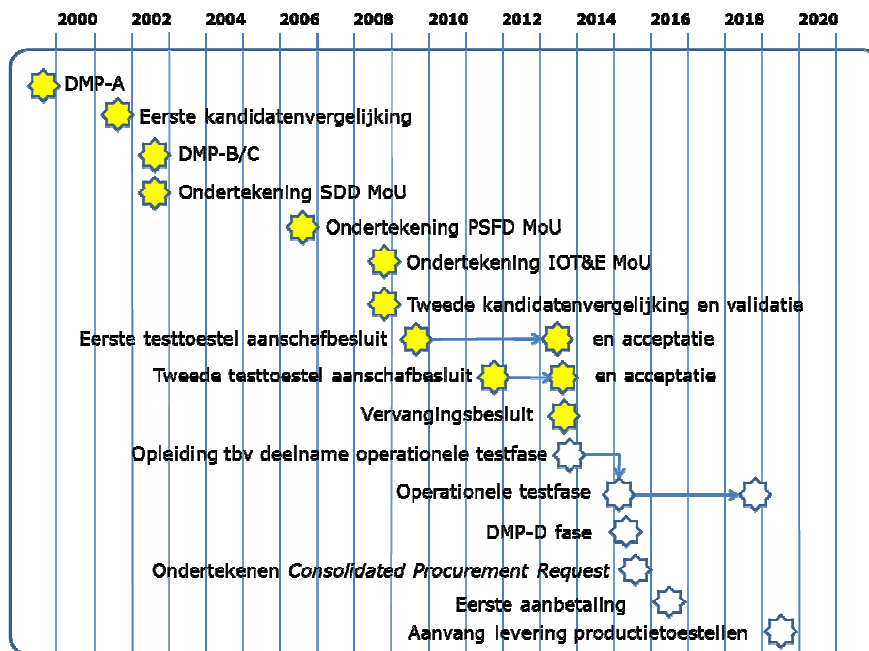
2000 2002 2004 2006 2008 2010 2012 2014 2016 2018 2020

DMP-A

Eerste kandidatenvergelijking

DMP-B/C

Ondertekening SDD MoU

Ondertekening PSFD MoU

Ondertekening IOT&E MoU

Tweede kandidatenvergelijking en validatie

Eerste testtoestel aanschafbesluit en acceptatie

Tweede testtoestel aanschafbesluit en acceptatie

Vervangingsbesluit

Opleiding tbv deelname operationele testfase

Operationele testfase

DMP-D fase

Ondertekenen *Consolidated Procurement Request*

Eerste aanbetaling

Aanvang levering productietoestellen